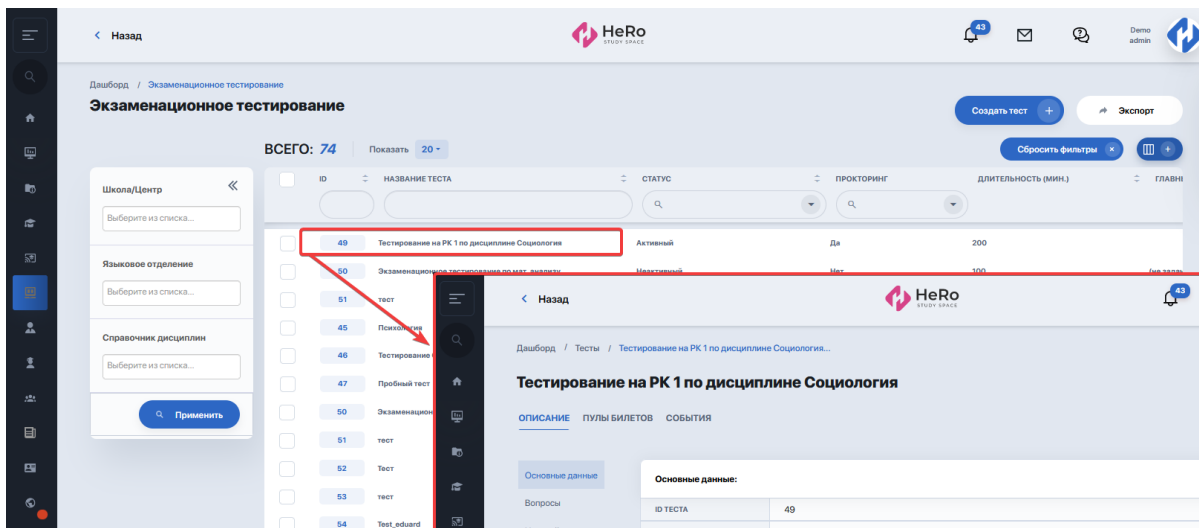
Назад

HeRo STUDY SPACE

43

Demo admin

Дашборд / Экзаменационное тестирование

Экзаменационное тестирование

Создать тест +

Экспорт

ВСЕГО: 74

Показать 20

Сбросить фильтры ×

Школа/Центр

Выберите из списка...

Языковое отделение

Выберите из списка...

Справочник дисциплин

Выберите из списка...

Применить

| ID | НАЗВАНИЕ ТЕСТА | СТАТУС | ПРОКТОРИНГ | ДЛИТЕЛЬНОСТЬ (МИН.) | ГЛАВН |
|---|---|---|---|---|---|
| 49 | Тестирование на РК 1 по дисциплине Социология | Активный | Да | 200 | |
| 50 | Экзаменационное тестирование по мат. анализу | Неактивный | Нет | 100 | |
| 51 | тест | | | | |
| 45 | Психология | | | | |
| 46 | Тестирование | | | | |
| 47 | Пробный тест | | | | |
| 50 | Экзаменацион | | | | |
| 51 | тест | | | | |
| 52 | Тест | | | | |
| 53 | тест | | | | |
| 54 | Test_eduard | | | | |

Назад

HeRo STUDY SPACE

43

Дашборд / Тесты / Тестирование на РК 1 по дисциплине Социология...

Тестирование на РК 1 по дисциплине Социология

ОПИСАНИЕ ПУЛЫ БИЛЕТОВ СОБЫТИЯ

Основные данные

Вопросы

Основные данные:

ID ТЕСТА 49